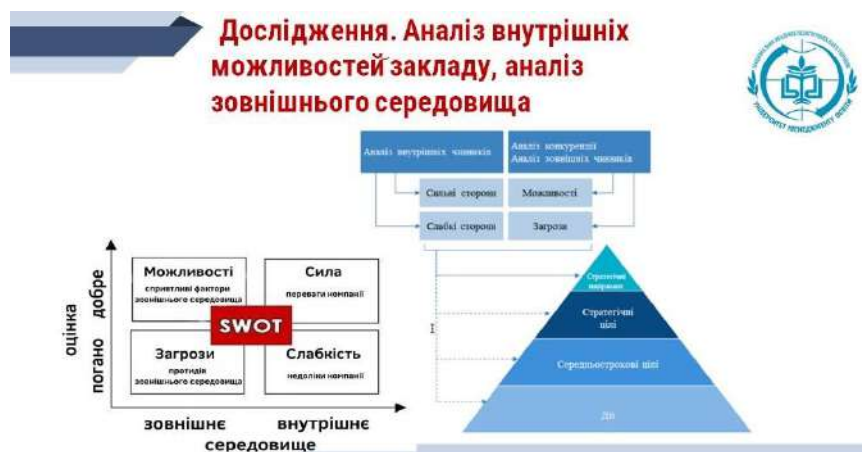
Дослідження. Аналіз внутрішніх можливостей закладу, аналіз зовнішнього середовища

Аналіз внутрішніх чинників

Аналіз конкуренції
Аналіз зовнішніх чинників

Сильні сторони

Можливості

Слабкі сторони

Загрози

Стратегічні напрями

Стратегічні цілі

Середньострокові цілі

Дії

оцінка
погано добре

Можливості
сприятливі фактори зовнішнього середовища

Сила
переваги компанії

SWOT

Загрози
протидія зовнішнього середовища

Слабкість
недоліки компанії

зовнішнє внутрішнє
середовище